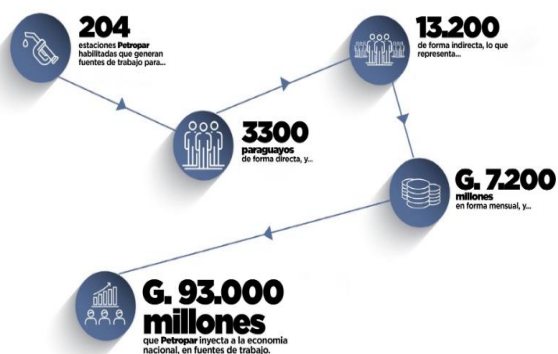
204
estaciones Petropar habilitadas que generan fuentes de trabajo para...

3300
paraguayos
de forma directa, y...

13.200
de forma indirecta, lo que representa...

G. 7.200
millones
en forma mensual, y...

G. 93.000
millones
que Petropar inyecta a la economía nacional, en fuentes de trabajo.